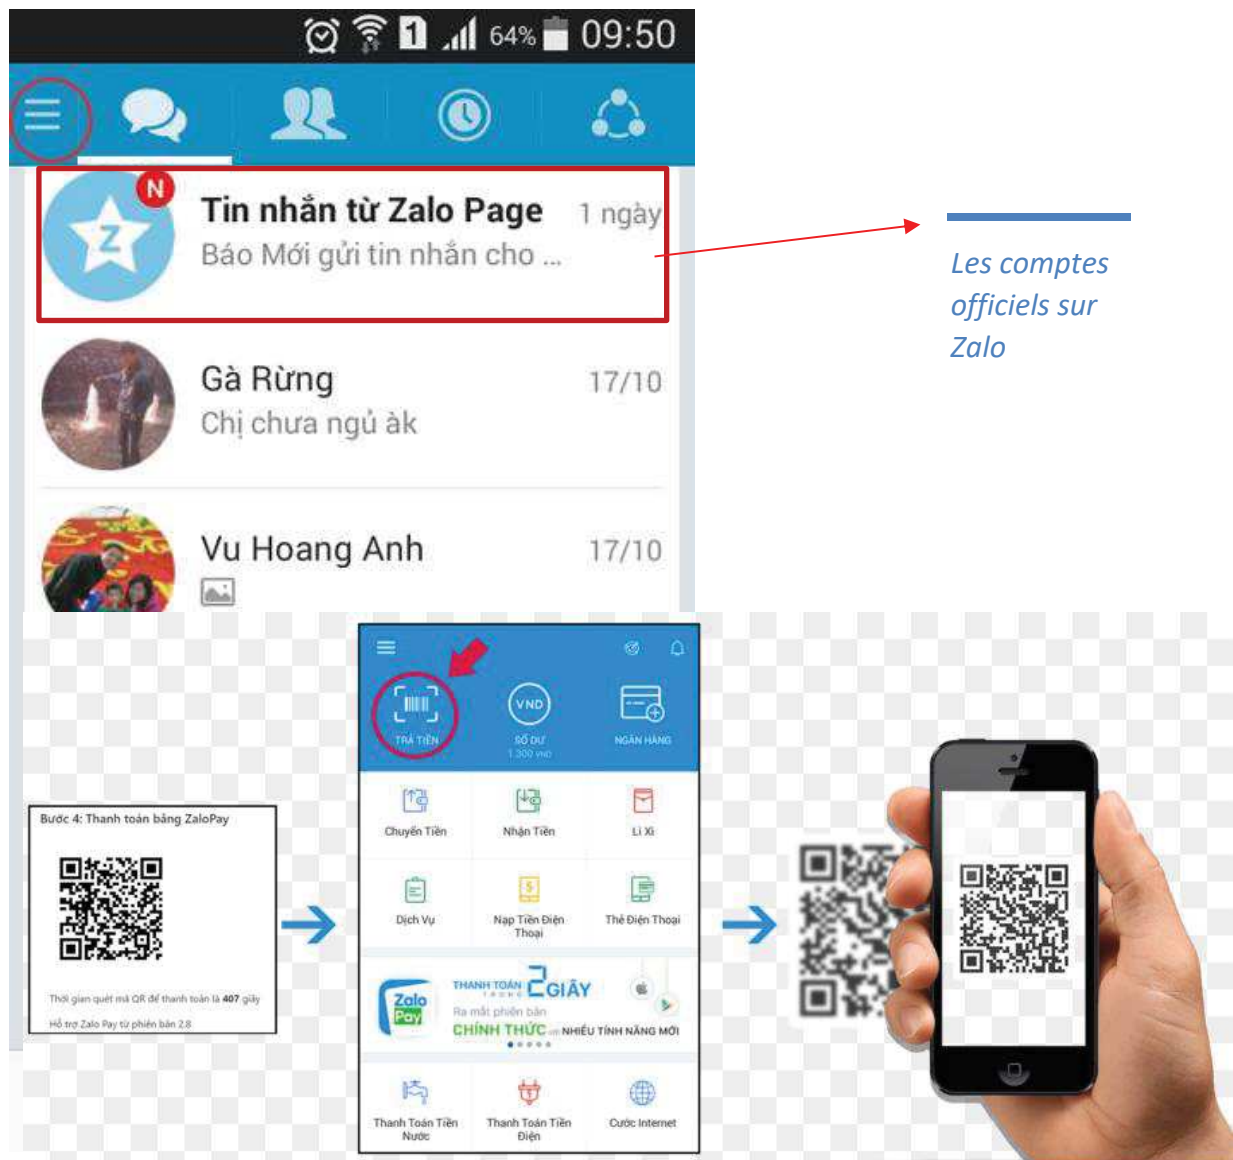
64% 09:50

N

Tin nhắn từ Zalo Page 1 ngày
Báo Mới gửi tin nhắn cho ...

Gà Rừng 17/10
Chị chưa ngủ àk

Vu Hoang Anh 17/10

Les comptes officiels sur Zalo

Bước 4: Thanh toán bằng ZaloPay

Thời gian quét mã QR để thanh toán là 407 giây

Hỗ trợ Zalo Pay từ phiên bản 2.8

TRẢ TIỀN

VND
SỐ DƯ
1.300 VND

NGÂN HÀNG

Chuyển Tiền

Nhận Tiền

Lì Xì

Dịch Vụ

Nạp Tiền Điện Thoại

Thẻ Điện Thoại

Zalo Pay

THANH TOÁN TRONG 2 GIÂY
Ra mắt phiên bản
CHÍNH THỨC với NHIỀU TÍNH NĂNG MỚI

Thanh Toán Tiền Nước

Thanh Toán Tiền Điện

Cước Internet